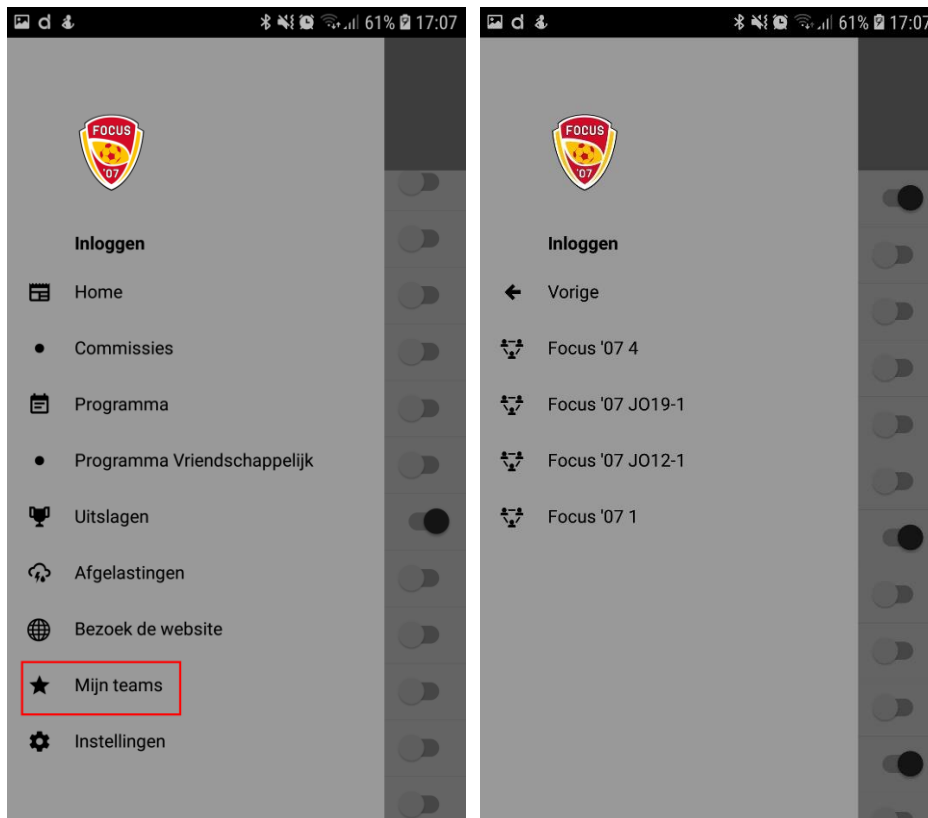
61% 17:07

FOCUS
'07

Inloggen

Home

Commissies

Programma

Programma Vriendschappelijk

Uitslagen

Afgelastingen

Bezoek de website

Mijn teams

Instellingen

61% 17:07

FOCUS
'07

Inloggen

Vorige

Focus '07 4

Focus '07 JO19-1

Focus '07 JO12-1

Focus '07 1